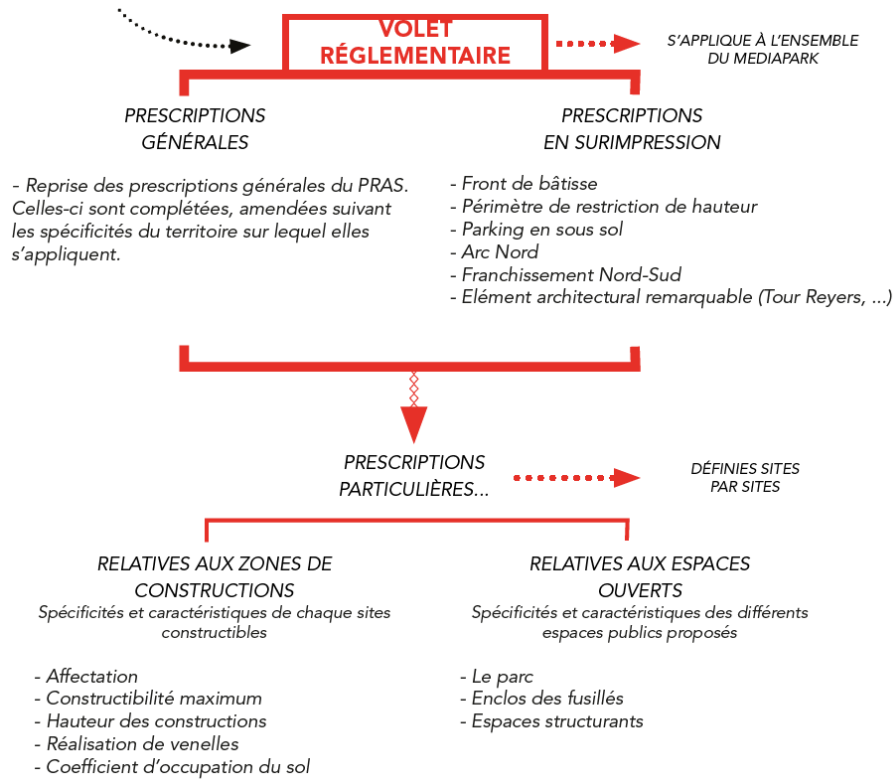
VOLET RÉGLEMENTAIRE

S'APPLIQUE À L'ENSEMBLE DU MEDIAPARK

PRESCRIPTIONS GÉNÉRALES

- Reprise des prescriptions générales du PRAS. Celles-ci sont complétées, amendées suivant les spécificités du territoire sur lequel elles s'appliquent.

PRESCRIPTIONS EN SURIMPRESSION

- Front de bâtisse
- Périmètre de restriction de hauteur
- Parking en sous sol
- Arc Nord
- Franchissement Nord-Sud
- Elément architectural remarquable (Tour Reyers, ...)

PRESCRIPTIONS PARTICULIÈRES...

DÉFINIES SITES PAR SITES

RELATIVES AUX ZONES DE CONSTRUCTIONS
Spécificités et caractéristiques de chaque sites constructibles

- Affectation
- Constructibilité maximum
- Hauteur des constructions
- Réalisation de venelles
- Coefficient d'occupation du sol

RELATIVES AUX ESPACES OUVERTS
Spécificités et caractéristiques des différents espaces publics proposés

- Le parc
- Enclos des fusillés
- Espaces structurants